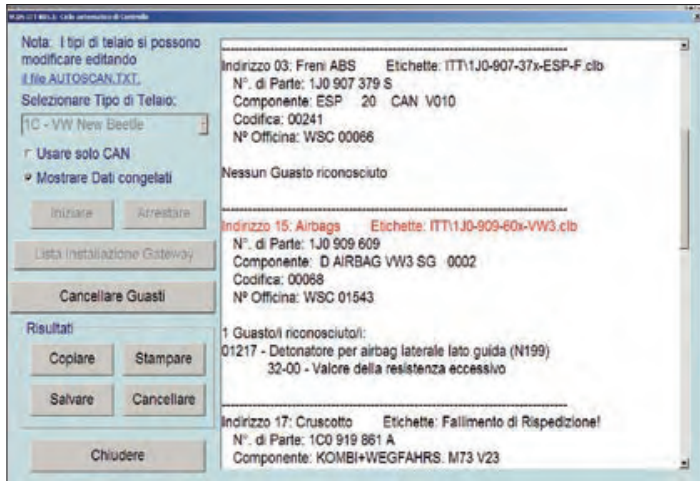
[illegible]: Ciclo automatico di Controllo

Nota: I tipi di telaio si possono modificare editando il file AUTOSCAN.TXT.

Selezionare Tipo di Telaio:

1C - VW New Beetle

Usare solo CAN

Mostrare Dati congelati

Iniziare

Arrestare

Lista Installazione Gateway

Cancellare Guasti

Risultati

Copiare

Stampare

Salvare

Cancellare

Chiudere

Indirizzo 03: Freni ABS Etichette: ITT\1J0-907-37x-ESP-F.clb
N°. di Parte: 1J0 907 379 S
Componente: ESP 20 CAN V010
Codifica: 00241
Nº Officina: WSC 00066

Nessun Guasto riconosciuto

Indirizzo 15: Airbags Etichette: ITT\1J0-909-60x-VW3.clb
N°. di Parte: 1J0 909 609
Componente: D AIRBAG VW3 SG 0002
Codifica: 00068
Nº Officina: WSC 01543

1 Guasto/i riconosciuto/i:
01217 - Detonatore per airbag laterale lato guida (N199)
32-00 - Valore della resistenza eccessivo

Indirizzo 17: Cruscotto Etichette: Fallimento di Rispedizione!
N°. di Parte: 1C0 919 861 A
Componente: KOMBI+WEGFAHRS. M73 V23